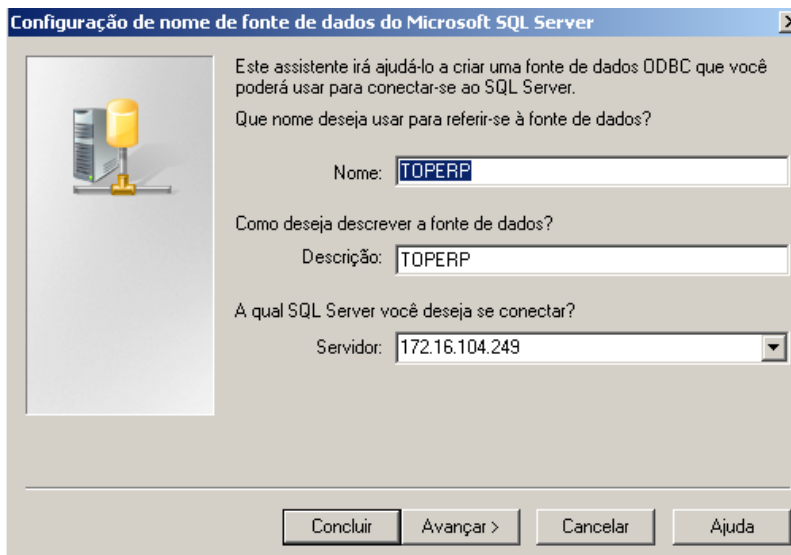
Configuração de nome de fonte de dados do Microsoft SQL Server

Este assistente irá ajudá-lo a criar uma fonte de dados ODBC que você poderá usar para conectar-se ao SQL Server.

Que nome deseja usar para referir-se à fonte de dados?

Nome: TOPERP

Como deseja descrever a fonte de dados?

Descrição: TOPERP

A qual SQL Server você deseja se conectar?

Servidor: 172.16.104.249

Concluir | Avançar > | Cancelar | Ajuda